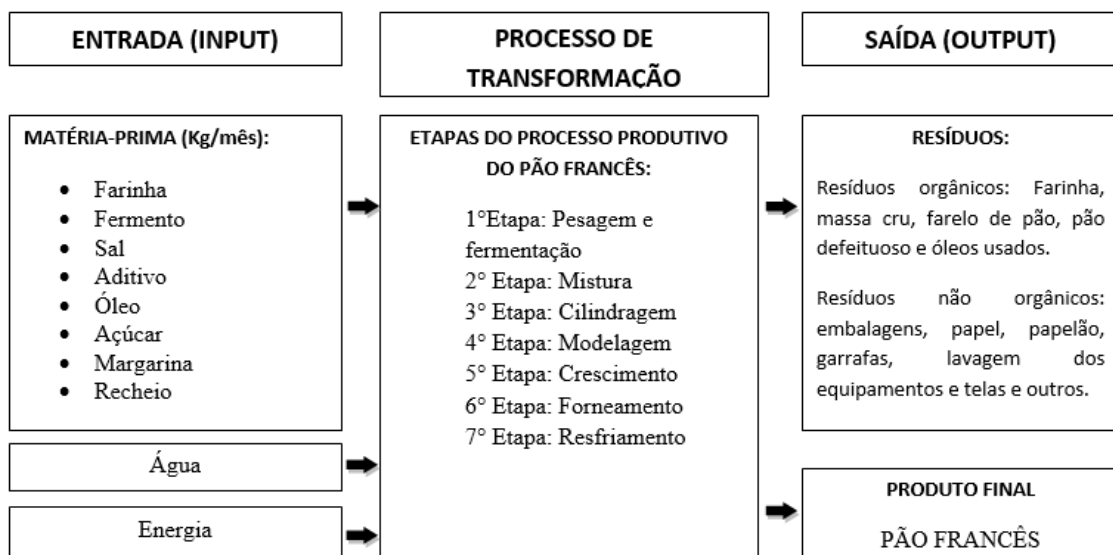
ENTRADA (INPUT)

PROCESSO DE TRANSFORMAÇÃO

SAÍDA (OUTPUT)

MATÉRIA-PRIMA (Kg/mês):

- Farinha
- Fermento
- Sal
- Aditivo
- Óleo
- Açúcar
- Margarina
- Recheio

Água

Energia

ETAPAS DO PROCESSO PRODUTIVO DO PÃO FRANCÊS:

1°Etapa: Pesagem e fermentação
2° Etapa: Mistura
3° Etapa: Cilindragem
4° Etapa: Modelagem
5° Etapa: Crescimento
6° Etapa: Forneamento
7° Etapa: Resfriamento

RESÍDUOS:

Resíduos orgânicos: Farinha, massa cru, farelo de pão, pão defeituoso e óleos usados.

Resíduos não orgânicos: embalagens, papel, papelão, garrafas, lavagem dos equipamentos e telas e outros.

PRODUTO FINAL

PÃO FRANCÊS